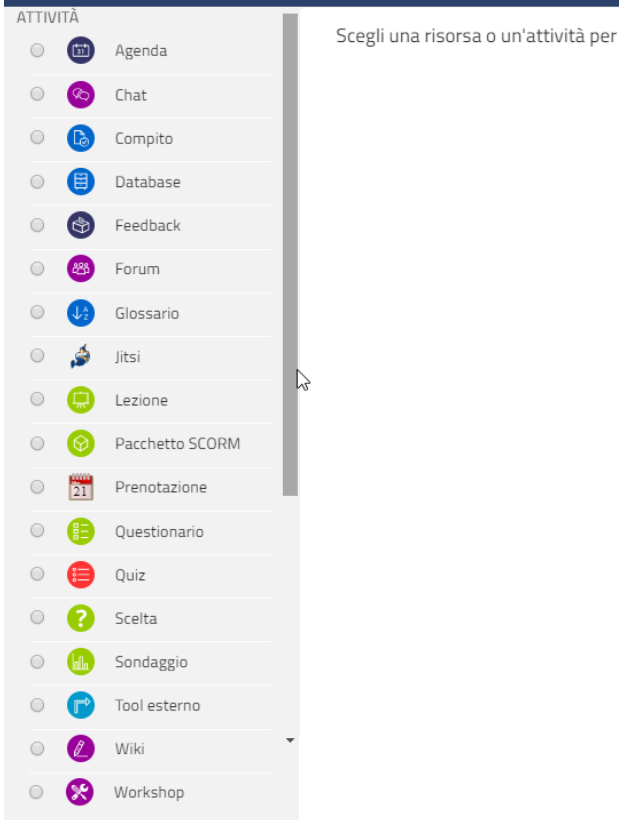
ATTIVITÀ

Agenda

Chat

Compito

Database

Feedback

Forum

Glossario

Jitsi

Lezione

Pacchetto SCORM

21 Prenotazione

Questionario

Quiz

Scelta

Sondaggio

Tool esterno

Wiki

Workshop

Scegli una risorsa o un'attività per